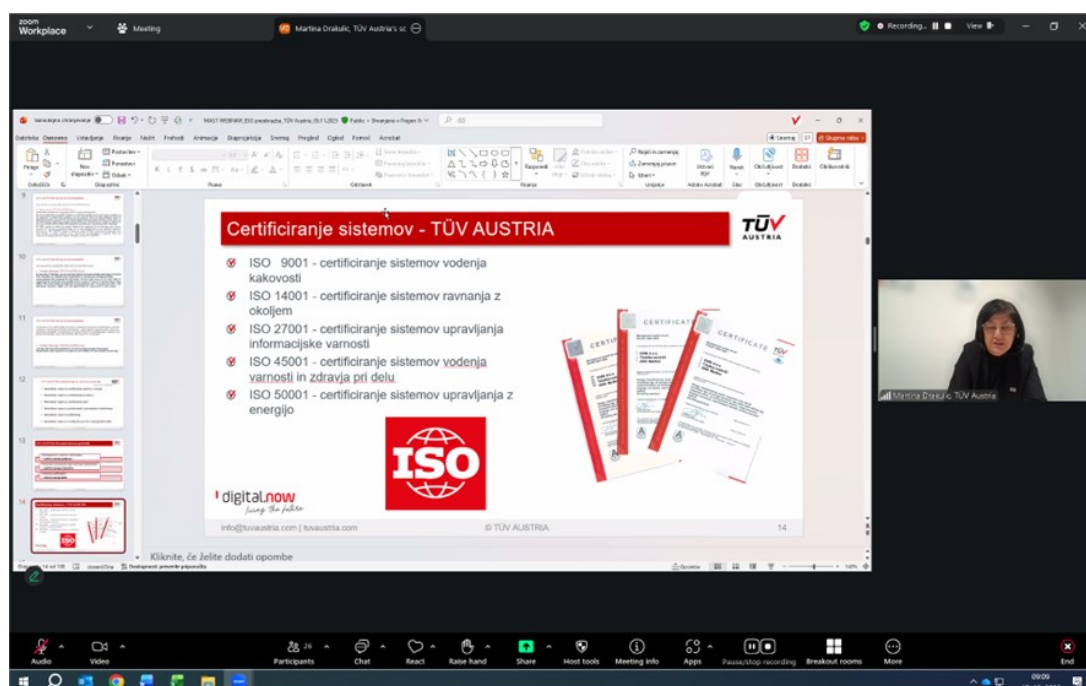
zoom Workplace

Meeting

Martina Drakulic, TÜV Austria's sc

Recording...

View

Datoteka Osnovno Vstavljanje Risanje Načrt Prehodi Animacije Diaprojekcija Snemaj Pregled Ogled Pomoč Acrobat

Certificiranje sistemov - TÜV AUSTRIA

TÜV AUSTRIA

ISO 9001 - certificiranje sistemov vodenja kakovosti

ISO 14001 - certificiranje sistemov ravnanja z okoljem

ISO 27001 - certificiranje sistemov upravljanja informacijske varnosti

ISO 45001 - certificiranje sistemov vodenja varnosti in zdravja pri delu

ISO 50001 - certificiranje sistemov upravljanja z energijo

CERTIFICATE

CERTIFICATE

ISO

digital.now

info@tuvaustria.com | tuvaustria.com

© TÜV AUSTRIA

14

Kliknite, če želite dodati opombe

Martina Drakulic, TÜV Austria

Audio

Video

Participants

Chat

React

Raise hand

Share

Host tools

Meeting info

Apps

Pause/stop recording

Breakout rooms

More

End

09:09